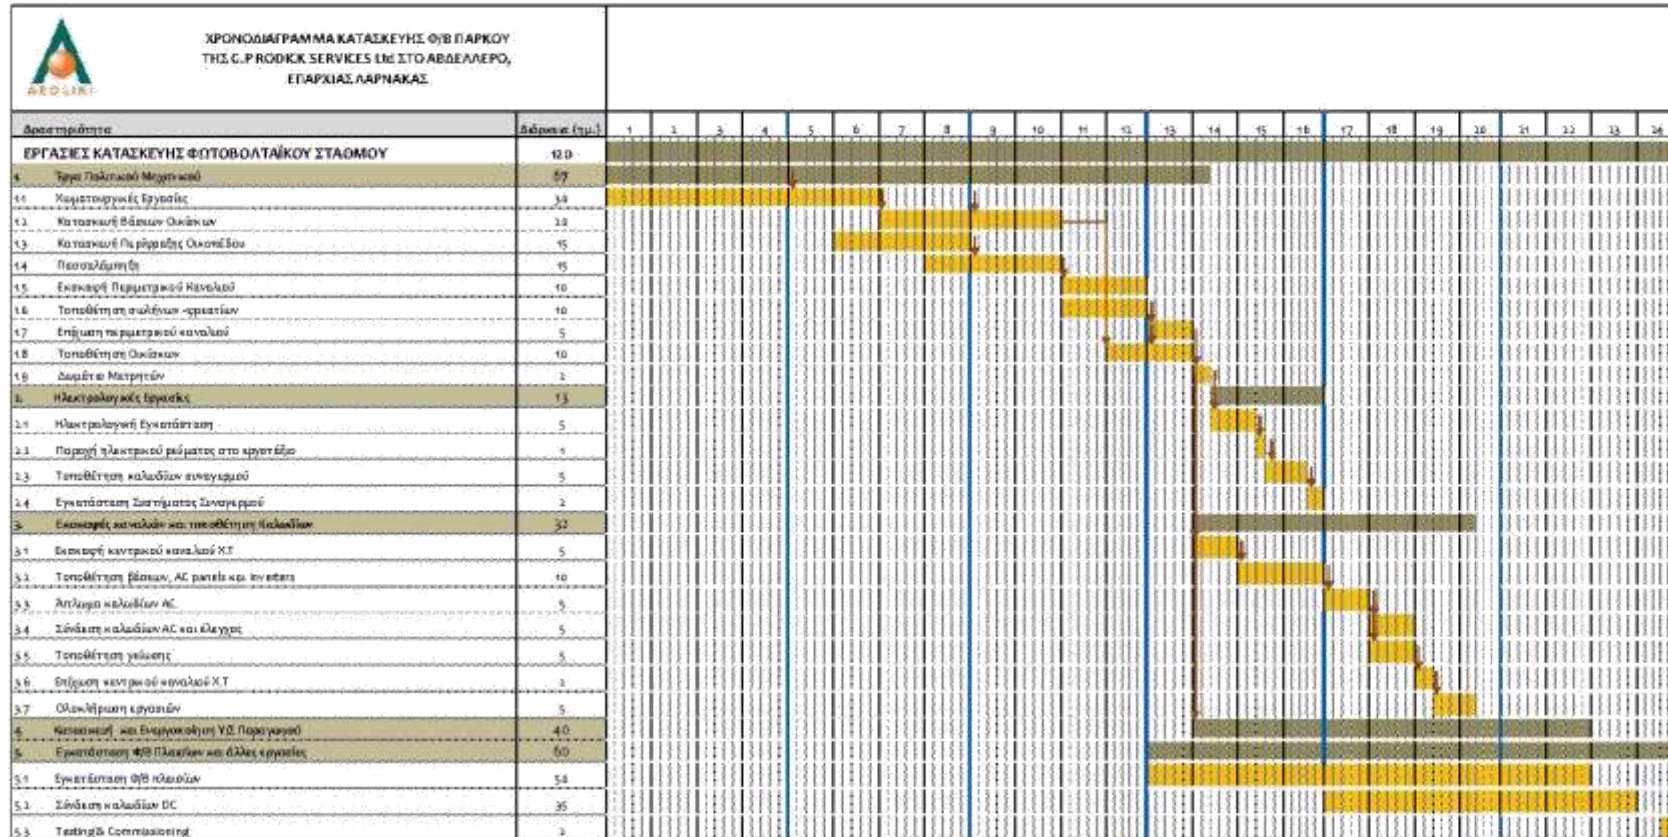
ΧΡΟΝΟΔΙΑΓΡΑΜΜΑ ΚΑΤΑΣΚΕΥΗΣ Φ/Β ΠΑΡΚΟΥ ΤΗΣ C.P RODICK SERVICES Ltd ΣΤΟ ΑΒΔΕΛΛΕΡΟ, ΕΠΑΡΧΙΑΣ ΛΑΡΝΑΚΑΣ

AEOLIKI

| Δραστηριότητα | Διάρκεια (ημ.) | 1 | 2 | 3 | 4 | 5 | 6 | 7 | 8 | 9 | 10 | 11 | 12 | 13 | 14 | 15 | 16 | 17 | 18 | 19 | 20 | 21 | 22 | 23 | 24 |
|---|---|---|---|---|---|---|---|---|---|---|---|---|---|---|---|---|---|---|---|---|---|---|---|---|---|
| ΕΡΓΑΣΙΕΣ ΚΑΤΑΣΚΕΥΗΣ ΦΩΤΟΒΟΛΤΑΪΚΟΥ ΣΤΑΘΜΟΥ | 120 | | | | | | | | | | | | | | | | | | | | | | | | |
| 1. Έργα Πολιτικού Μηχανικού | 67 | | | | | | | | | | | | | | | | | | | | | | | | |
| 1.1 Χωματουργικές Εργασίες | 34 | | | | | | | | | | | | | | | | | | | | | | | | |
| 1.2 Κατασκευή Βάσεων Οικίσκων | 20 | | | | | | | | | | | | | | | | | | | | | | | | |
| 1.3 Κατασκευή Περίφραξης Οικοπέδου | 15 | | | | | | | | | | | | | | | | | | | | | | | | |
| 1.4 Πασσαλόμπηξη | 15 | | | | | | | | | | | | | | | | | | | | | | | | |
| 1.5 Εκσκαφή Περιμετρικού Καναλιού | 10 | | | | | | | | | | | | | | | | | | | | | | | | |
| 1.6 Τοποθέτηση σωλήνων -φρεατίων | 10 | | | | | | | | | | | | | | | | | | | | | | | | |
| 1.7 Επίχωση περιμετρικού καναλιού | 5 | | | | | | | | | | | | | | | | | | | | | | | | |
| 1.8 Τοποθέτηση Οικίσκων | 10 | | | | | | | | | | | | | | | | | | | | | | | | |
| 1.9 Δωμάτιο Μετρητών | 2 | | | | | | | | | | | | | | | | | | | | | | | | |
| 2. Ηλεκτρολογικές Εργασίες | 13 | | | | | | | | | | | | | | | | | | | | | | | | |
| 2.1 Ηλεκτρολογική Εγκατάσταση | 5 | | | | | | | | | | | | | | | | | | | | | | | | |
| 2.2 Παροχή ηλεκτρικού ρεύματος στο εργοτάξιο | 1 | | | | | | | | | | | | | | | | | | | | | | | | |
| 2.3 Τοποθέτηση καλωδίων συναγερμού | 5 | | | | | | | | | | | | | | | | | | | | | | | | |
| 2.4 Εγκατάσταση Συστήματος Συναγερμού | 2 | | | | | | | | | | | | | | | | | | | | | | | | |
| 3. Εκσκαφές καναλιών και τοποθέτηση Καλωδίων | 32 | | | | | | | | | | | | | | | | | | | | | | | | |
| 3.1 Εκσκαφή κεντρικού καναλιού Χ.Τ | 5 | | | | | | | | | | | | | | | | | | | | | | | | |
| 3.2 Τοποθέτηση βάσεων, AC panels και inverters | 10 | | | | | | | | | | | | | | | | | | | | | | | | |
| 3.3 Άπλωμα καλωδίων AC | 5 | | | | | | | | | | | | | | | | | | | | | | | | |
| 3.4 Σύνδεση καλωδίων AC και έλεγχος | 5 | | | | | | | | | | | | | | | | | | | | | | | | |
| 3.5 Τοποθέτηση γείωσης | 5 | | | | | | | | | | | | | | | | | | | | | | | | |
| 3.6 Επίχωση κεντρικού καναλιού Χ.Τ | 2 | | | | | | | | | | | | | | | | | | | | | | | | |
| 3.7 Ολοκλήρωση εργασιών | 5 | | | | | | | | | | | | | | | | | | | | | | | | |
| 4. Κατασκευή και Ενεργοποίηση Υ/Σ Παραγωγού | 40 | | | | | | | | | | | | | | | | | | | | | | | | |
| 5. Εγκατάσταση Φ/Β Πλαισίων και άλλες εργασίες | 60 | | | | | | | | | | | | | | | | | | | | | | | | |
| 5.1 Εγκατάσταση Φ/Β πλαισίων | 54 | | | | | | | | | | | | | | | | | | | | | | | | |
| 5.2 Σύνδεση καλωδίων DC | 35 | | | | | | | | | | | | | | | | | | | | | | | | |
| 5.3 Testing& Commissioning | 2 | | | | | | | | | | | | | | | | | | | | | | | | |